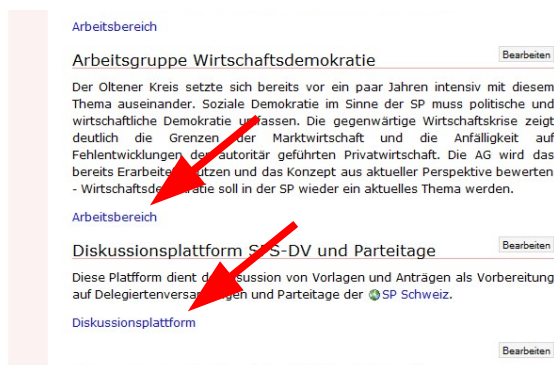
Arbeitsbereich

Arbeitsgruppe Wirtschaftsdemokratie

Bearbeiten

Der Oltener Kreis setzte sich bereits vor ein paar Jahren intensiv mit diesem Thema auseinander. Soziale Demokratie im Sinne der SP muss politische und wirtschaftliche Demokratie u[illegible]fassen. Die gegenwärtige Wirtschaftskrise zeigt deutlich die Grenzen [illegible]er Marktwirtschaft und die Anfälligkeit auf Fehlentwicklungen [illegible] autoritär geführten Privatwirtschaft. Die AG wird das bereits Erarbeite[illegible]tzen und das Konzept aus aktueller Perspektive bewerten - Wirtschaftsde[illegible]ratie soll in der SP wieder ein aktuelles Thema werden.

Arbeitsbereich

Diskussionsplattform S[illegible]S-DV und Parteitage

Bearbeiten

Diese Plattform dient d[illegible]ssion von Vorlagen und Anträgen als Vorbereitung auf Delegiertenversa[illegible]gen und Parteitage der SP Schweiz.

Diskussionsplattform

Bearbeiten